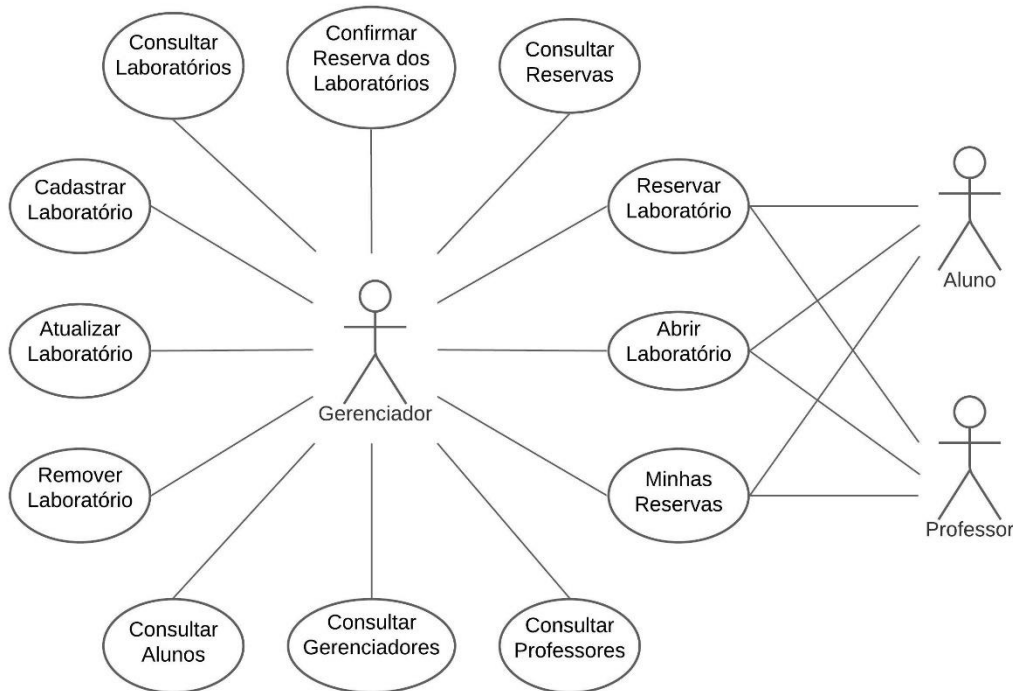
Consultar Laboratórios

Confirmar Reserva dos Laboratórios

Consultar Reservas

Cadastrar Laboratório

Reservar Laboratório

Aluno

Atualizar Laboratório

Gerenciador

Abrir Laboratório

Remover Laboratório

Minhas Reservas

Professor

Consultar Alunos

Consultar Gerenciadores

Consultar Professores